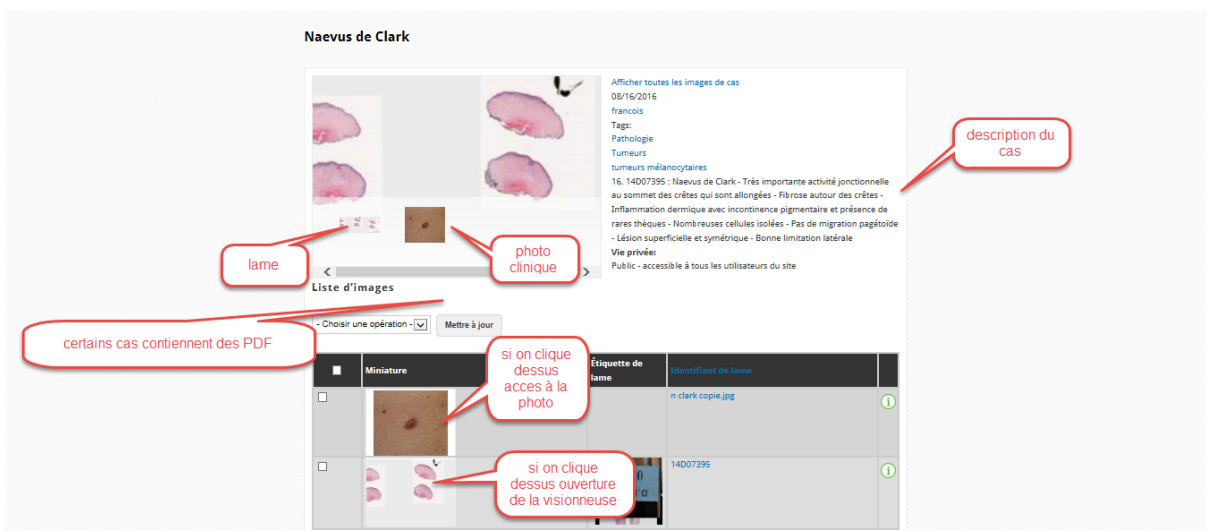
Naevus de Clark

Afficher toutes les images de cas
08/16/2016
francois
Tags:
Pathologie
Tumeurs
tumeurs mélanocytaires
16. 14D07395 : Naevus de Clark - Très importante activité jonctionnelle au sommet des crêtes qui sont allongées - Fibrose autour des crêtes - Inflammation dermique avec incontinence pigmentaire et présence de rares thèques - Nombreuses cellules isolées - Pas de migration pagétoïde - Lésion superficielle et symétrique - Bonne limitation latérale
Vie privée:
Public - accessible à tous les utilisateurs du site

description du cas

lame

photo clinique

Liste d'images

certains cas contiennent des PDF

- Choisir une opération -
Mettre à jour

si on clique dessus acces à la photo

| | Miniature | Étiquette de lame | Identifiant de lame | |
|---|---|---|---|---|
| | | | n clark copie.jpg | |
| | | | 14D07395 | |

si on clique dessus ouverture de la visionneuse